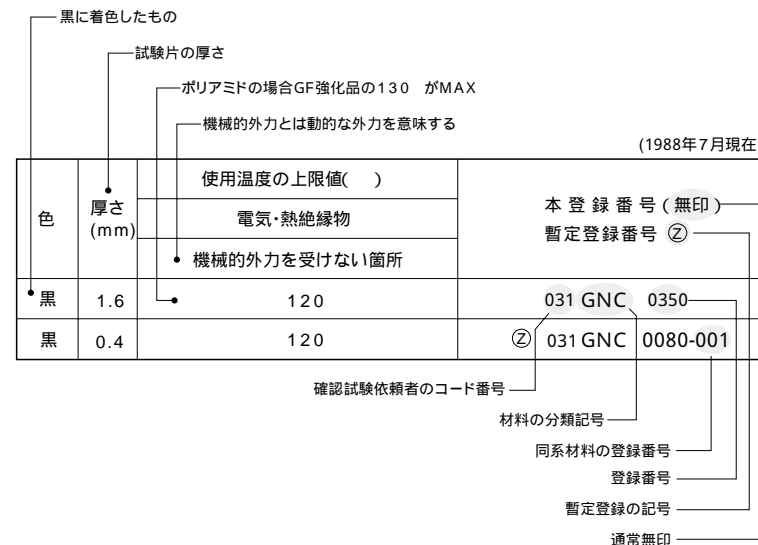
黒に着色したもの

試験片の厚さ

ポリアミドの場合GF強化品の130 がMAX

機械的外力とは動的な外力を意味する

(1988年7月現在

| 色 | 厚さ (mm) | 使用温度の上限値( ) 電気・熱絶縁物 機械的外力を受けない箇所 | 本登録番号 (無印) 暫定登録番号 Ⓩ |
|---|---|---|---|
| 黒 | 1.6 | 120 | 031 GNC 0350 |
| 黒 | 0.4 | 120 | Ⓩ 031 GNC 0080-001 |

確認試験依頼者のコード番号

材料の分類記号

同系材料の登録番号

登録番号

暫定登録の記号

通常無印